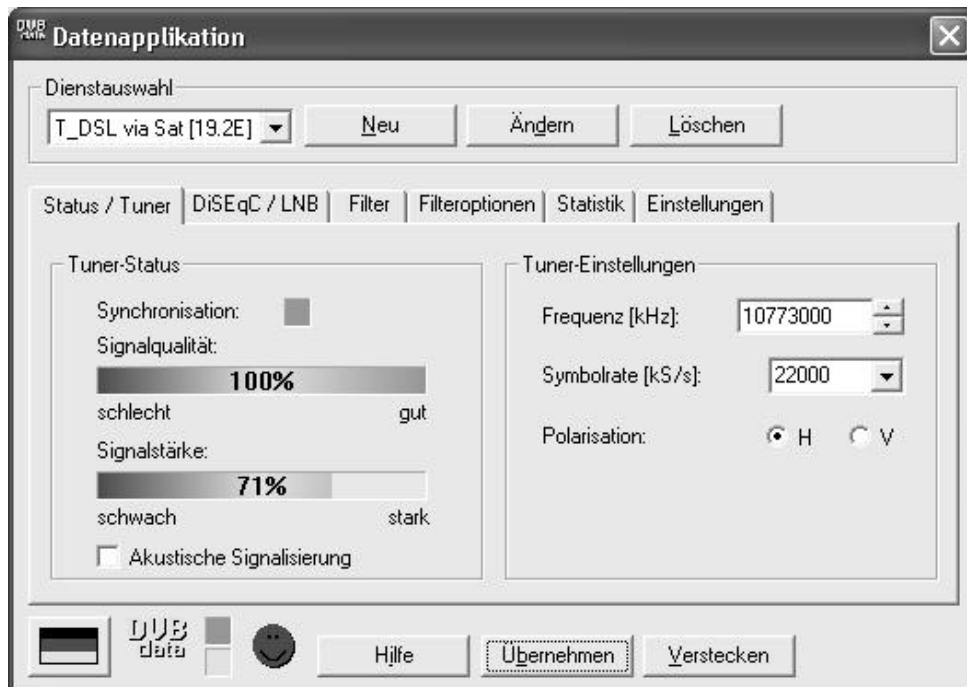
DVB Datenapplikation

Dienstauswahl

T_DSL via Sat [19.2E]

Neu

Ändern

Löschen

Status / Tuner | DiSEqC / LNB | Filter | Filteroptionen | Statistik | Einstellungen

Tuner-Status

Synchronisation:

Signalqualität:

100%

schlecht

gut

Signalstärke:

71%

schwach

stark

Akustische Signalisierung

Tuner-Einstellungen

Frequenz [kHz]:

10773000

Symbolrate [kS/s]:

22000

Polarisation:

H

V

DVB data

Hilfe

Übernehmen

Verstecken